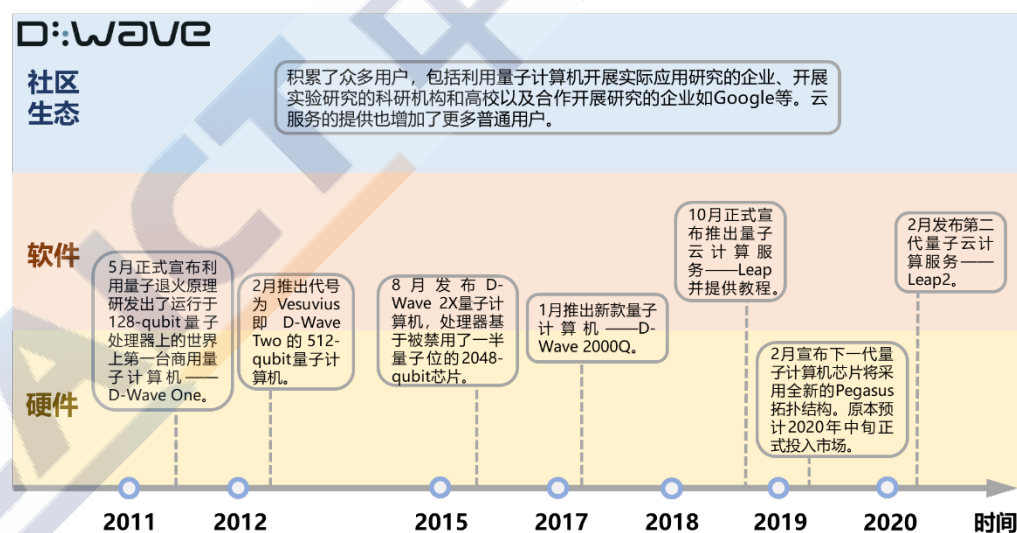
D:WAVE

社区生态

积累了众多用户，包括利用量子计算机开展实际应用研究的企业、开展实验研究的科研机构和高校以及合作开展研究的企业如Google等。云服务的提供也增加了更多普通用户。

软件

硬件

5月正式宣布利用量子退火原理研发出了运行于128-qubit量子处理器上的世界上第一台商用量子计算机——D-Wave One。

2月推出代号为Vesuvius即D-Wave Two的512-qubit量子计算机。

8月发布D-Wave 2X量子计算机，处理器基于被禁用了一半量子位的2048-qubit芯片。

1月推出新款量子计算机——D-Wave 2000Q。

10月正式宣布推出量子云计算服务——Leap并提供教程。

2月宣布下一代量子计算机芯片将采用全新的Pegasus拓扑结构。原本预计2020年中旬正式投入市场。

2月发布第二代量子云计算服务——Leap2。

2011 2012 2015 2017 2018 2019 2020 时间